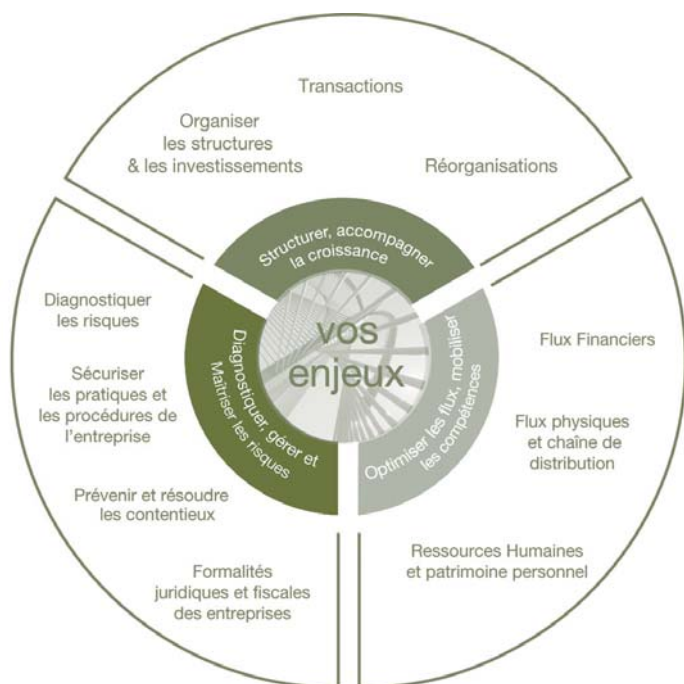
Transactions

Organiser les structures & les investissements

Réorganisations

Structurer, accompagner la croissance

vos enjeux

Diagnostiquer, gérer et Maîtriser les risques

Optimiser les flux, mobiliser les compétences

Diagnostiquer les risques

Sécuriser les pratiques et les procédures de l'entreprise

Prévenir et résoudre les contentieux

Formalités juridiques et fiscales des entreprises

Flux Financiers

Flux physiques et chaîne de distribution

Ressources Humaines et patrimoine personnel